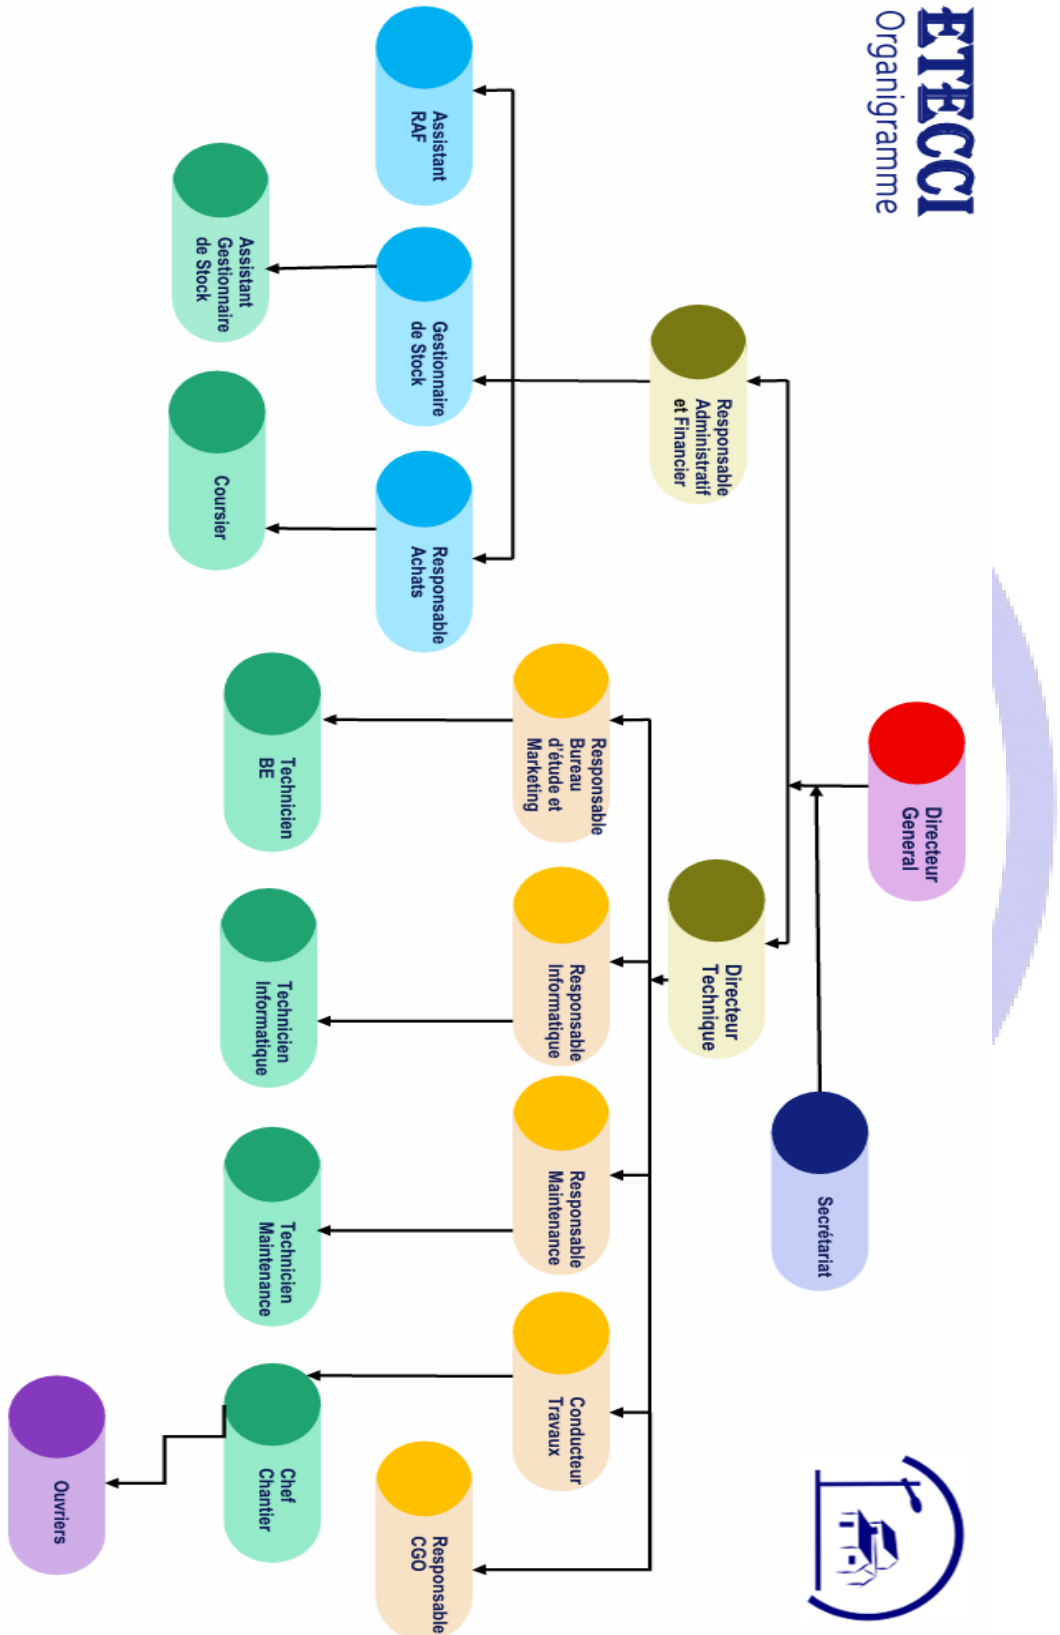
ETECCI
Organigramme

Directeur General

Secrétariat

Responsable Administratif et Financier

Directeur Technique

Assistant RAF

Gestionnaire de Stock

Responsable Achats

Assistant Gestionnaire de Stock

Coursier

Responsable Bureau d'étude et Marketing

Responsable Informatique

Responsable Maintenance

Conducteur Travaux

Responsable CGO

Technicien BE

Technicien Informatique

Technicien Maintenance

Chef Chantier

Ouvriers